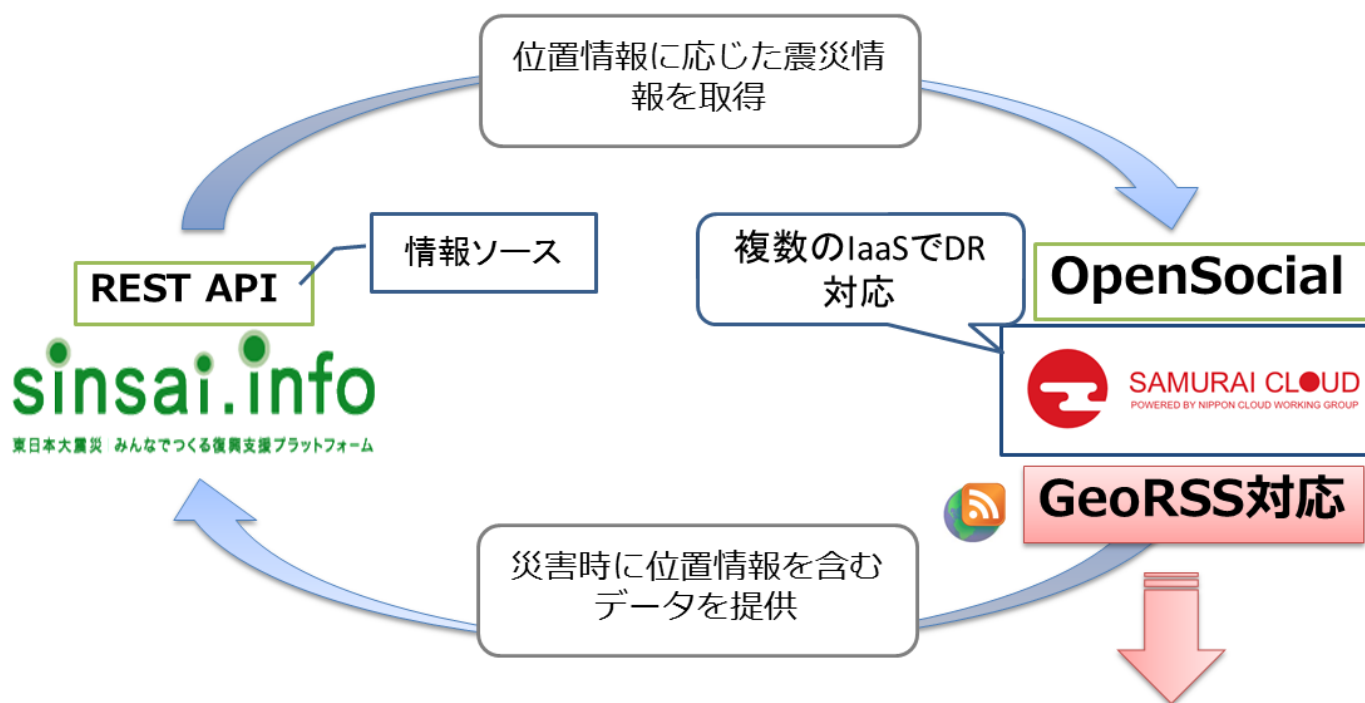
位置情報に応じた震災情報を取得

情報ソース

REST API

sinsai.info

東日本大震災 みんなでつくる復興支援プラットフォーム

複数のIaaSでDR対応

OpenSocial

SAMURAI CLOUD

POWERED BY NIPPON CLOUD WORKING GROUP

GeoRSS対応

災害時に位置情報を含むデータを提供